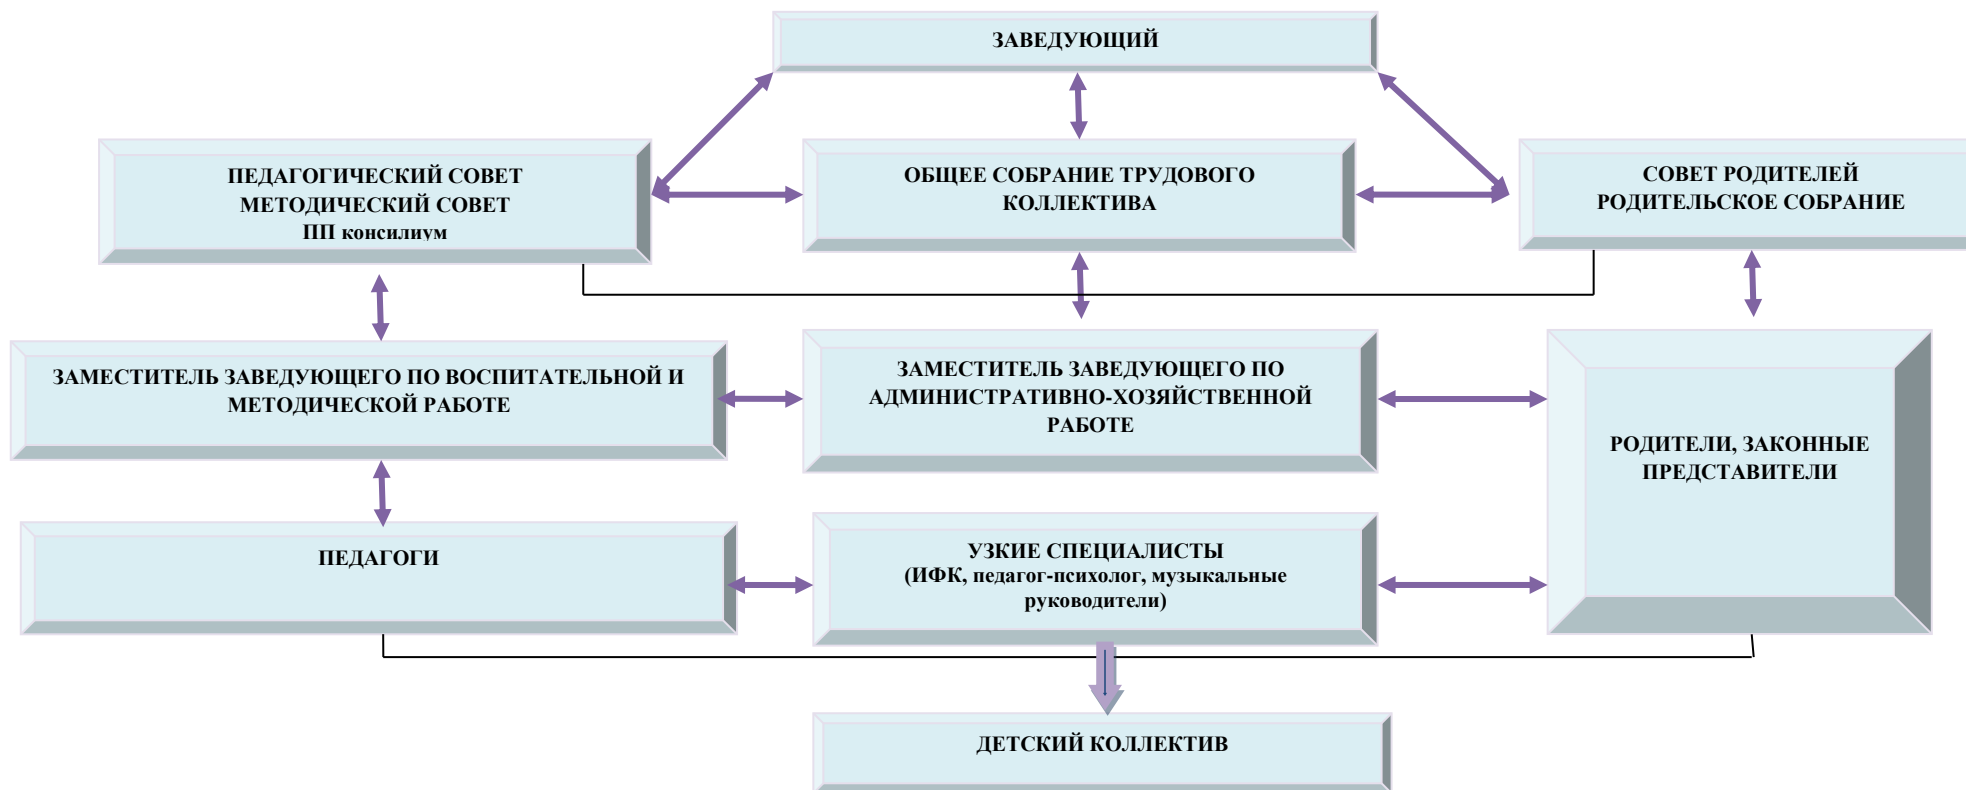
ЗАВЕДУЮЩИЙ

ПЕДАГОГИЧЕСКИЙ СОВЕТ
МЕТОДИЧЕСКИЙ СОВЕТ
ПП консилиум

ОБЩЕЕ СОБРАНИЕ ТРУДОВОГО КОЛЛЕКТИВА

СОВЕТ РОДИТЕЛЕЙ
РОДИТЕЛЬСКОЕ СОБРАНИЕ

ЗАМЕСТИТЕЛЬ ЗАВЕДУЮЩЕГО ПО ВОСПИТАТЕЛЬНОЙ И МЕТОДИЧЕСКОЙ РАБОТЕ

ЗАМЕСТИТЕЛЬ ЗАВЕДУЮЩЕГО ПО АДМИНИСТРАТИВНО-ХОЗЯЙСТВЕННОЙ РАБОТЕ

РОДИТЕЛИ, ЗАКОННЫЕ ПРЕДСТАВИТЕЛИ

ПЕДАГОГИ

УЗКИЕ СПЕЦИАЛИСТЫ
(ИФК, педагог-психолог, музыкальные руководители)

ДЕТСКИЙ КОЛЛЕКТИВ